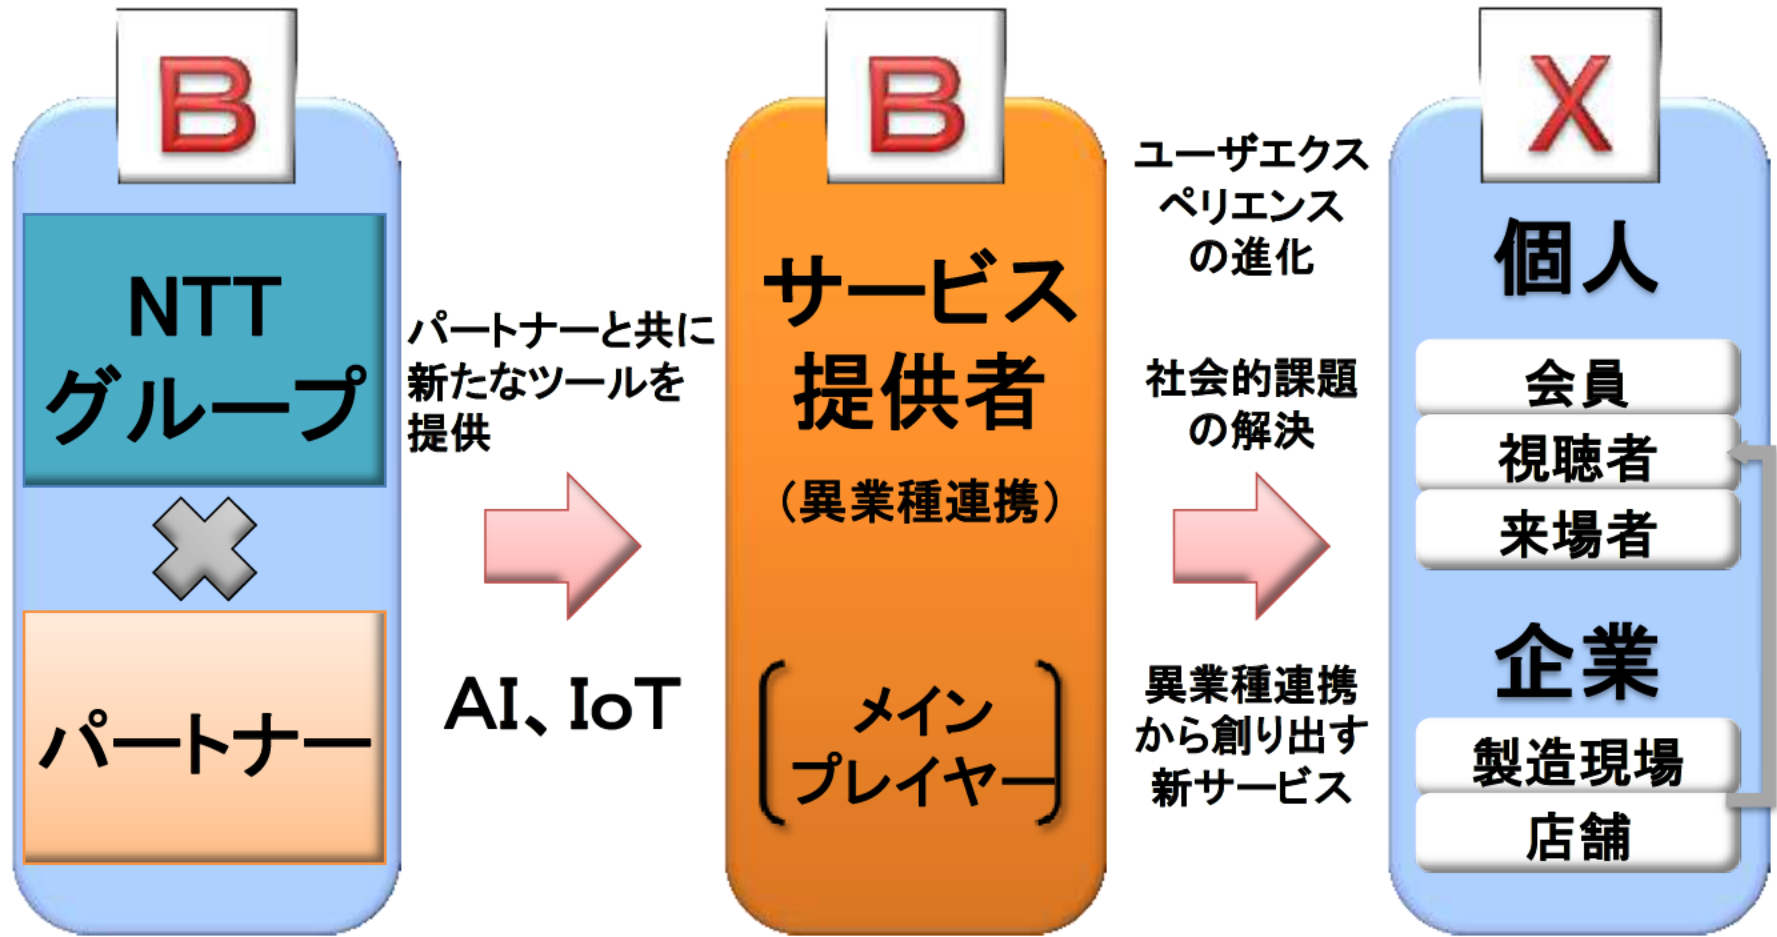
B

NTT グループ

パートナー

パートナーと共に新たなツールを提供

AI、IoT

B

サービス提供者

（異業種連携）

メインプレイヤー

ユーザエクスペリエンスの進化

社会的課題の解決

異業種連携から創り出す新サービス

X

個人

会員

視聴者

来場者

企業

製造現場

店舗